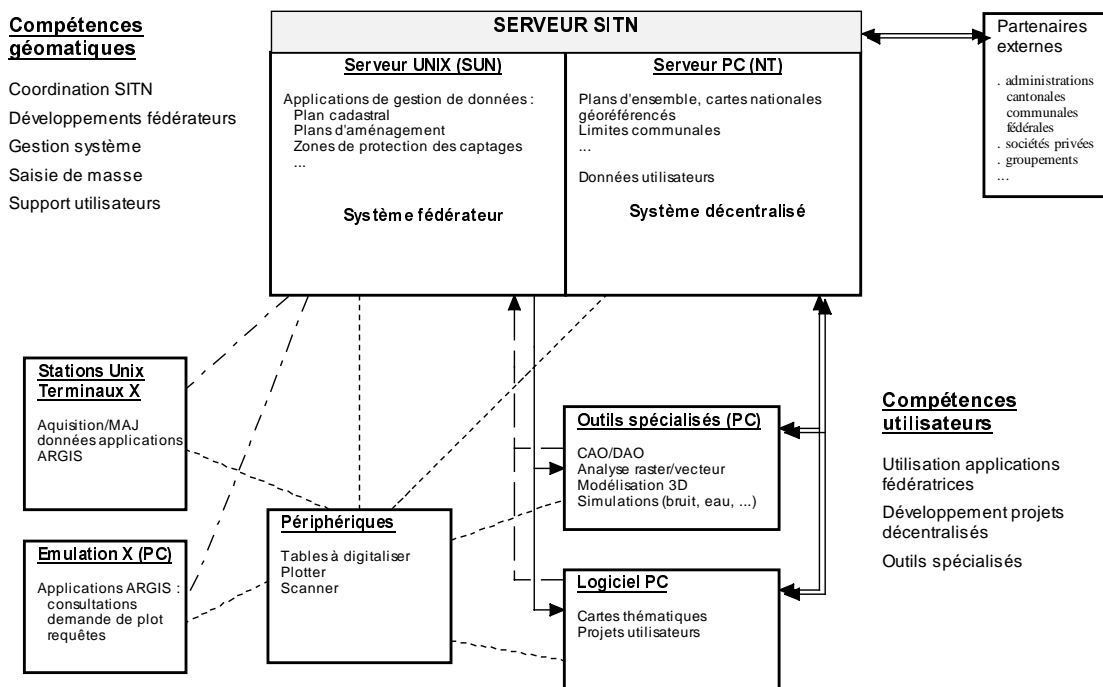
Compétences géomatiques

Coordination SITN
Développements fédérateurs
Gestion système
Saisie de masse
Support utilisateurs

SERVEUR SITN

Serveur UNIX (SUN)

Applications de gestion de données :
Plan cadastral
Plans d'aménagement
Zones de protection des captages
...

Système fédérateur

Serveur PC (NT)

Plans d'ensemble, cartes nationales géoréférencés
Limites communales
...

Données utilisateurs

Système décentralisé

Partenaires externes

. administrations
cantonales
communales
fédérales
. sociétés privées
. groupements
...

Stations Unix
Terminaux X

Aquisition/MAJ données applications ARGIS

Emulation X (PC)

Applications ARGIS :
consultations
demande de plot
requêtes

Périphériques

Tables à digitaliser
Plotter
Scanner

Outils spécialisés (PC)

CAO/DAO
Analyse raster/vecteur
Modélisation 3D
Simulations (bruit, eau, ...)

Logiciel PC

Cartes thématiques
Projets utilisateurs

Compétences utilisateurs

Utilisation applications fédératrices
Développement projets décentralisés
Outils spécialisés